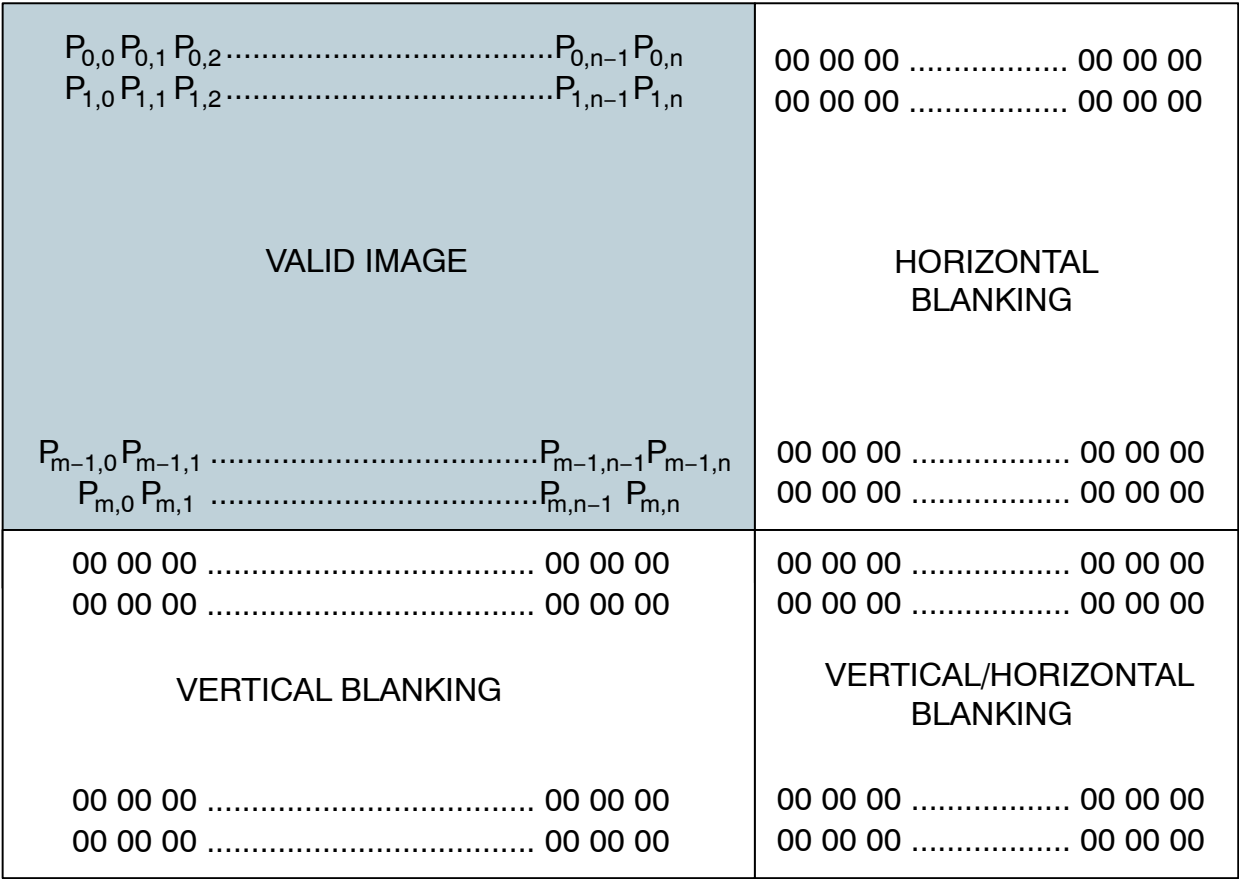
| $P_{0,0}\,P_{0,1}\,P_{0,2}$ ................................... $P_{0,n-1}\,P_{0,n}$<br>$P_{1,0}\,P_{1,1}\,P_{1,2}$ ................................... $P_{1,n-1}\,P_{1,n}$<br><br>VALID IMAGE<br><br>$P_{m-1,0}\,P_{m-1,1}$ ................................... $P_{m-1,n-1}\,P_{m-1,n}$<br>$P_{m,0}\,P_{m,1}$ ................................... $P_{m,n-1}\,P_{m,n}$ | 00 00 00 .................. 00 00 00<br>00 00 00 .................. 00 00 00<br><br>HORIZONTAL BLANKING<br><br>00 00 00 .................. 00 00 00<br>00 00 00 .................. 00 00 00 |
|---|---|
| 00 00 00 .................................. 00 00 00<br>00 00 00 .................................. 00 00 00<br><br>VERTICAL BLANKING<br><br>00 00 00 .................................. 00 00 00<br>00 00 00 .................................. 00 00 00 | 00 00 00 .................. 00 00 00<br>00 00 00 .................. 00 00 00<br><br>VERTICAL/HORIZONTAL BLANKING<br><br>00 00 00 .................. 00 00 00<br>00 00 00 .................. 00 00 00 |